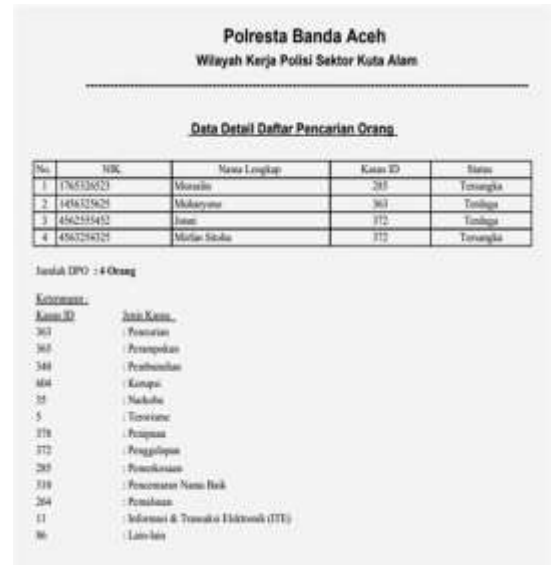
Polresta Banda Aceh
Wilayah Kerja Polisi Sektor Kuta Alam

Data Detail Daftar Pencarian Orang

| No. | NIK | Nama Lengkap | Kasus ID | Status |
|---|---|---|---|---|
| 1 | 1765326523 | Morsalin | 285 | Tersangka |
| 2 | 1456325625 | Muharyono | 363 | Terduga |
| 3 | 4562555452 | Jonat | 372 | Terduga |
| 4 | 4563256325 | Mirlan Sitoha | 372 | Tersangka |

Jumlah DPO : 4 Orang

Keterangan :
Kasus ID Jenis Kasus
363 : Pencurian
365 : Perampokan
348 : Pembunuhan
404 : Korupsi
35 : Narkoba
5 : Terorisme
378 : Penipuan
372 : Penggelapan
285 : Pemerkosaan
318 : Pencemaran Nama Baik
264 : Pemalsuan
13 : Informasi & Transaksi Elektronik (ITE)
96 : Lain-lain